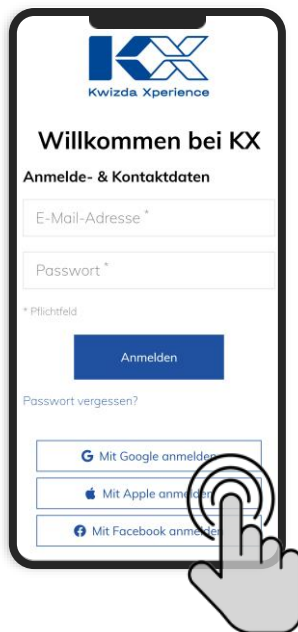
KX
Kwizda Xperience

Willkommen bei KX

Anmelde- & Kontaktdaten

E-Mail-Adresse *

Passwort *

* Pflichtfeld

Anmelden

Passwort vergessen?

G Mit Google anmelden

Mit Apple anmelden

Mit Facebook anmelden